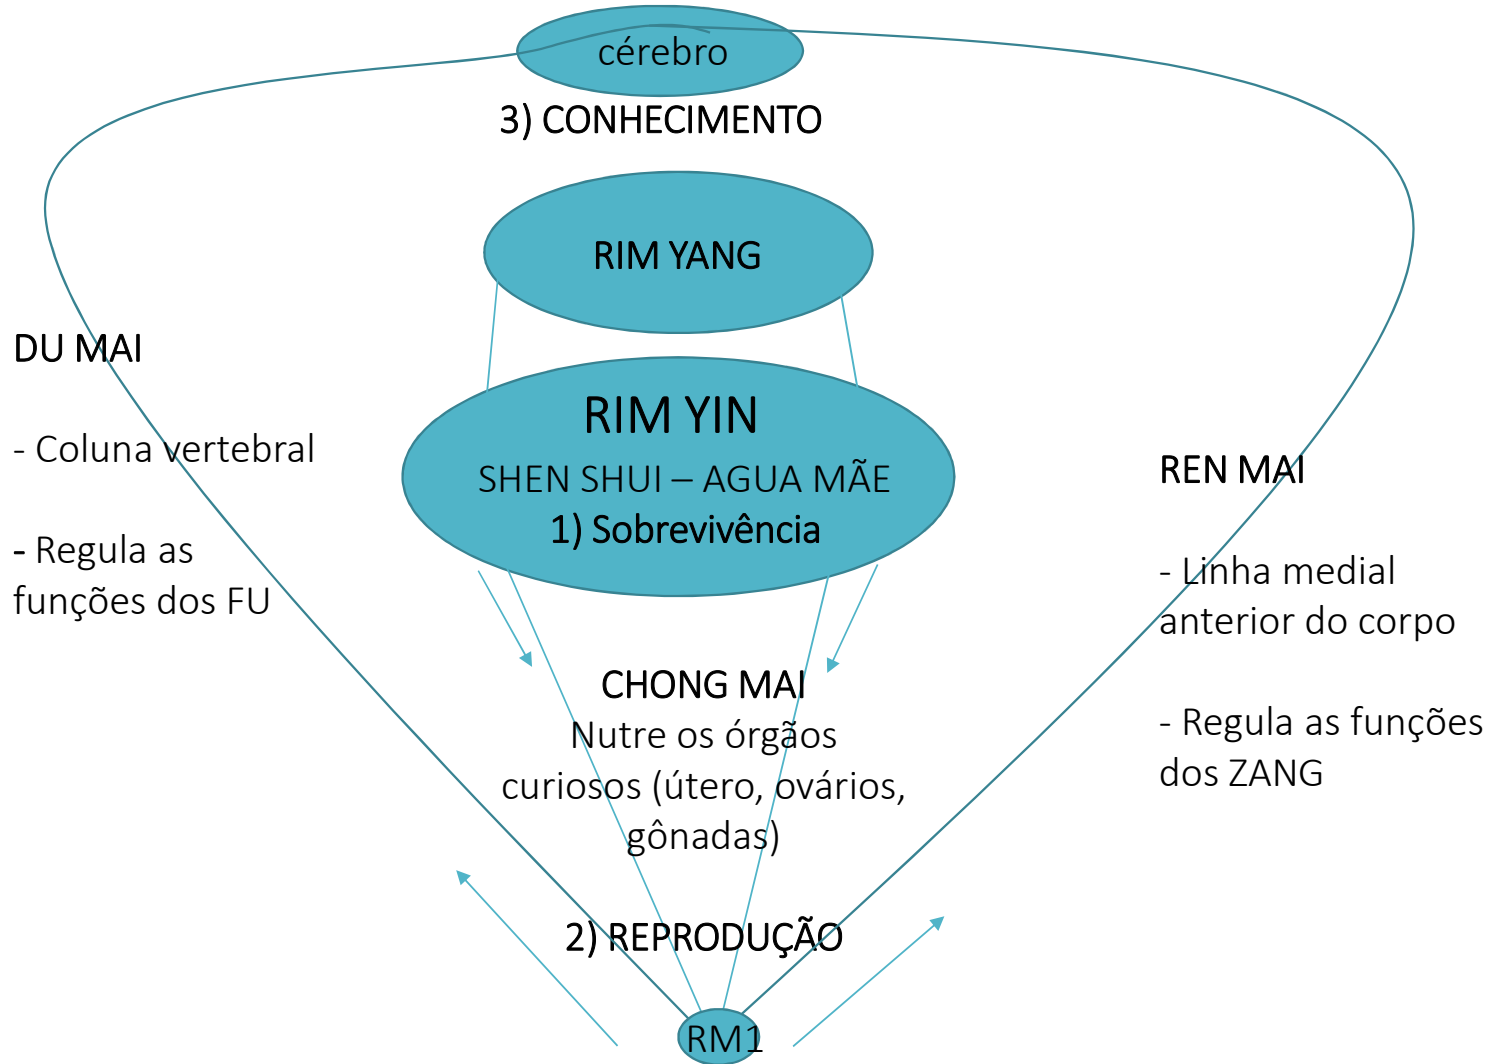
cérebro

3) CONHECIMENTO

RIM YANG

DU MAI

- Coluna vertebral

- Regula as funções dos FU

RIM YIN

SHEN SHUI – AGUA MÃE

1) Sobrevivência

REN MAI

- Linha medial anterior do corpo

- Regula as funções dos ZANG

CHONG MAI

Nutre os órgãos curiosos (útero, ovários, gônadas)

2) REPRODUÇÃO

RM1